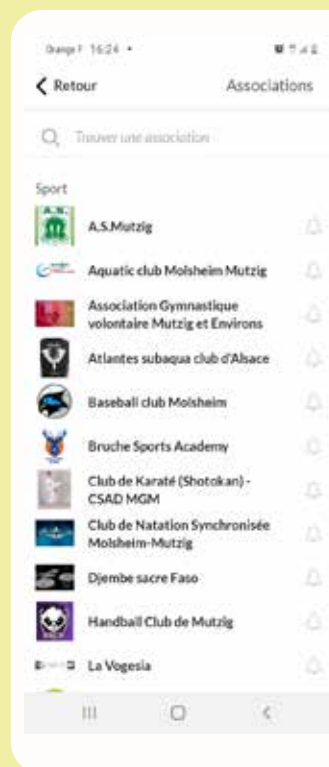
Orange F 16:24 •

< Retour

Associations

Trouver une association

Sport

A.S.Mutzig

Aquatic club Molsheim Mutzig

Association Gymnastique volontaire Mutzig et Environs

Atlantes subaqua club d'Alsace

Baseball club Molsheim

Bruche Sports Academy

Club de Karaté (Shotokan) - CSAD MGM

Club de Natation Synchronisée Molsheim-Mutzig

Djembe sacre Faso

Handball Club de Mutzig

La Vogesia